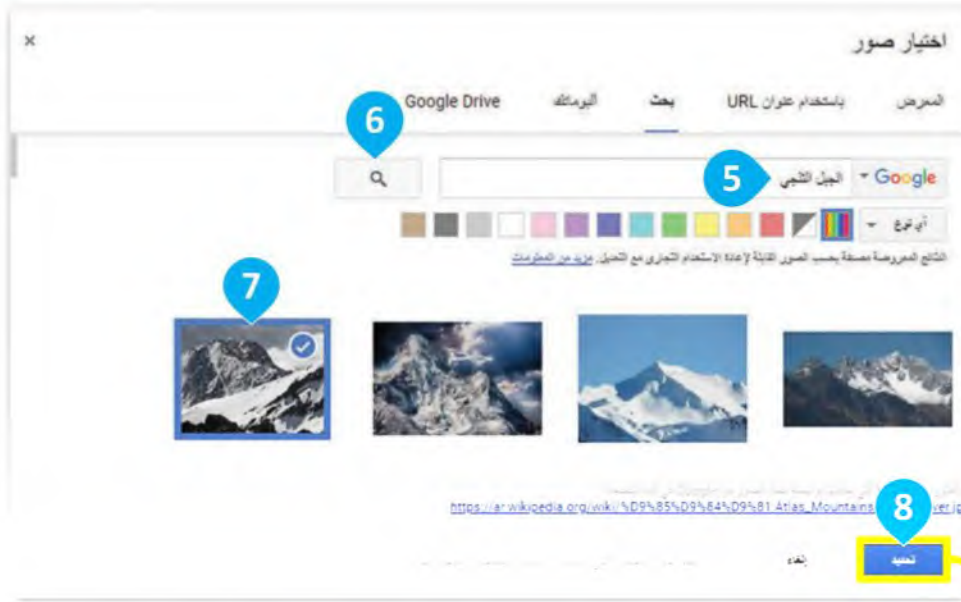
×
اختيار صور

المعرض
باستخدام عنوان URL
بحث
ألبوماتك
Google Drive

6
Google
5
الجبل الثلجي

أي نوع

النتائج المعروضة مصنفة بحسب الصور القابلة لإعادة الاستخدام التجاري مع التعديل. مزيد من المعلومات

7

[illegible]
https://ar.wikipedia.org/wiki/%D9%85%D9%84%D9%81:Atlas_Mountains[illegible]ver.jp

8
تحديد
إلغاء
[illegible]